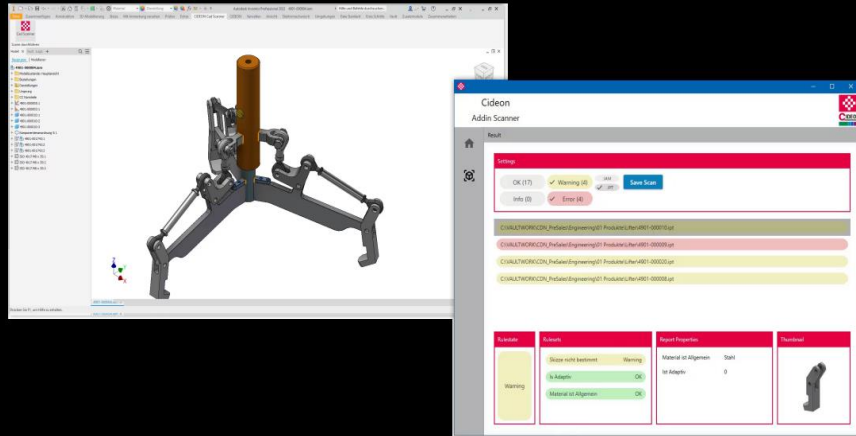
Cideon

Addin Scanner

Result

Settings

OK (17)

Warning (4)

Save Scan

Info (0)

Error (4)

C:\VAULTWORK\CDN_PreSales\Engineering\01 Produkte\Lifter\4901-000010.ipt

C:\VAULTWORK\CDN_PreSales\Engineering\01 Produkte\Lifter\4901-000009.ipt

C:\VAULTWORK\CDN_PreSales\Engineering\01 Produkte\Lifter\4901-000020.ipt

C:\VAULTWORK\CDN_PreSales\Engineering\01 Produkte\Lifter\4901-000008.ipt

Rulestate

Warning

Rulesets

Skizze nicht bestimmt Warning

Is Adaptiv OK

Material ist Allgemein OK

Report Properties

Material ist Allgemein Stahl

Ist Adaptiv 0

Thumbnail